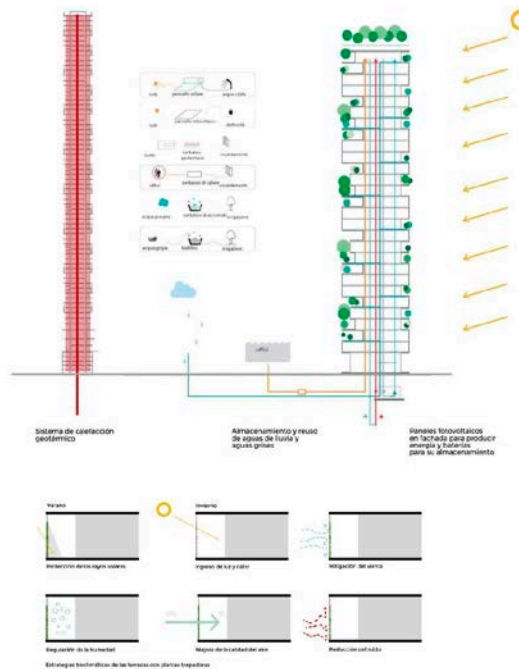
Sistema de calefacción geotérmico

Almacenamiento y reuso de aguas de lluvia y aguas grises

Paneles fotovoltaicos en fachada para producir energía y baterías para su almacenamiento

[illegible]

Verano

Invierno

Protección de los rayos solares

Ingreso de luz y calor

Mitigación del viento

Regulación de la humedad

Mejora de la calidad del aire

Reducción del ruido

Estrategias bioclimáticas de las terrazas con plantas trepadoras